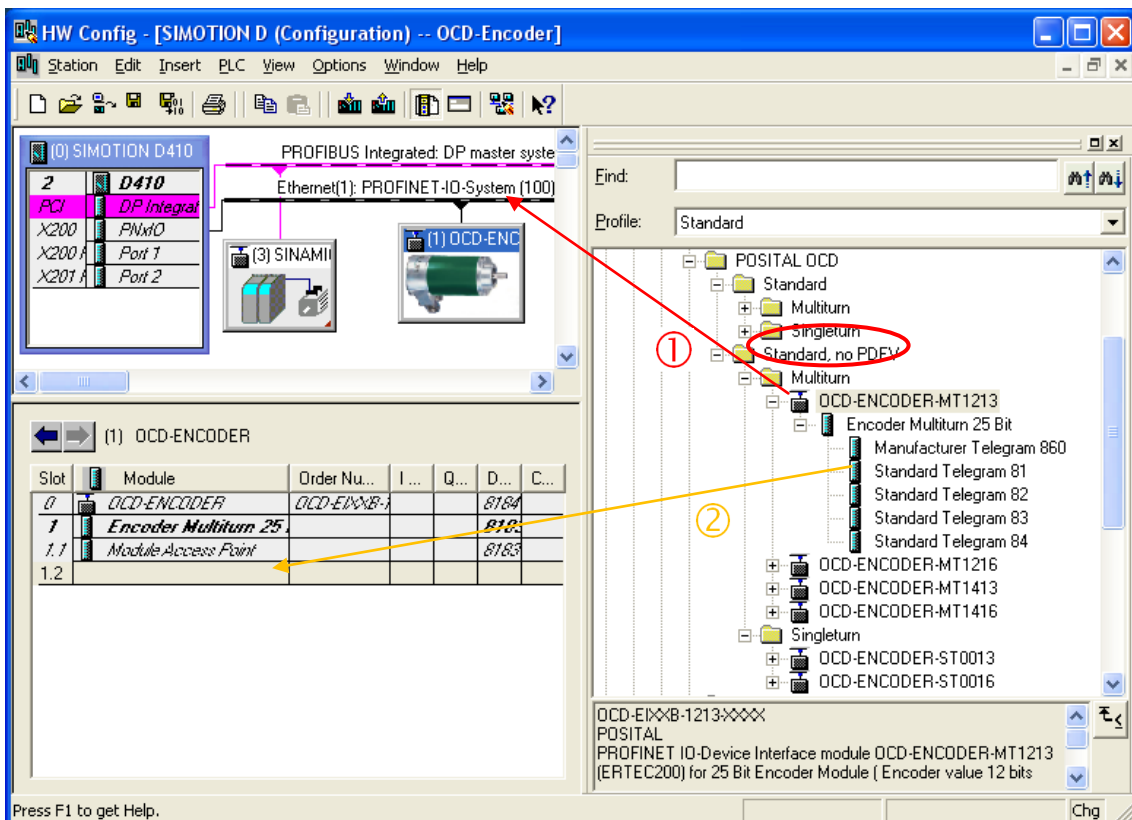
HW Config - [SIMOTION D (Configuration) -- OCD-Encoder]

Station Edit Insert PLC View Options Window Help

(0) SIMOTION D410

| 2 | D410 |
|---|---|
| PCI | DP Integrat |
| X200 | PNxIO |
| X200 | Port 1 |
| X201 | Port 2 |

PROFIBUS Integrated: DP master syste

Ethernet(1): PROFINET-IO-System (100)

(3) SINAMI

(1) OCD-ENC

(1) OCD-ENCODER

| Slot | Module | Order Nu... | I ... | Q... | D... | C... |
|---|---|---|---|---|---|---|
| 0 | OCD-ENCODER | OCD-EIXXB-1 | | | 8184 | |
| 1 | Encoder Multiturn 25 | | | | 818 | |
| 1.1 | Module Access Point | | | | 8183 | |
| 1.2 | | | | | | |

Find:

Profile: Standard

POSITAL OCD
Standard
Multiturn
Singleturn
Standard, no PDEV
Multiturn
OCD-ENCODER-MT1213
Encoder Multiturn 25 Bit
Manufacturer Telegram 860
Standard Telegram 81
Standard Telegram 82
Standard Telegram 83
Standard Telegram 84
OCD-ENCODER-MT1216
OCD-ENCODER-MT1413
OCD-ENCODER-MT1416
Singleturn
OCD-ENCODER-ST0013
OCD-ENCODER-ST0016

①

②

OCD-EIXXB-1213-XXXX
POSITAL
PROFINET IO-Device Interface module OCD-ENCODER-MT1213 (ERTEC200) for 25 Bit Encoder Module ( Encoder value 12 bits

Press F1 to get Help.

Chg